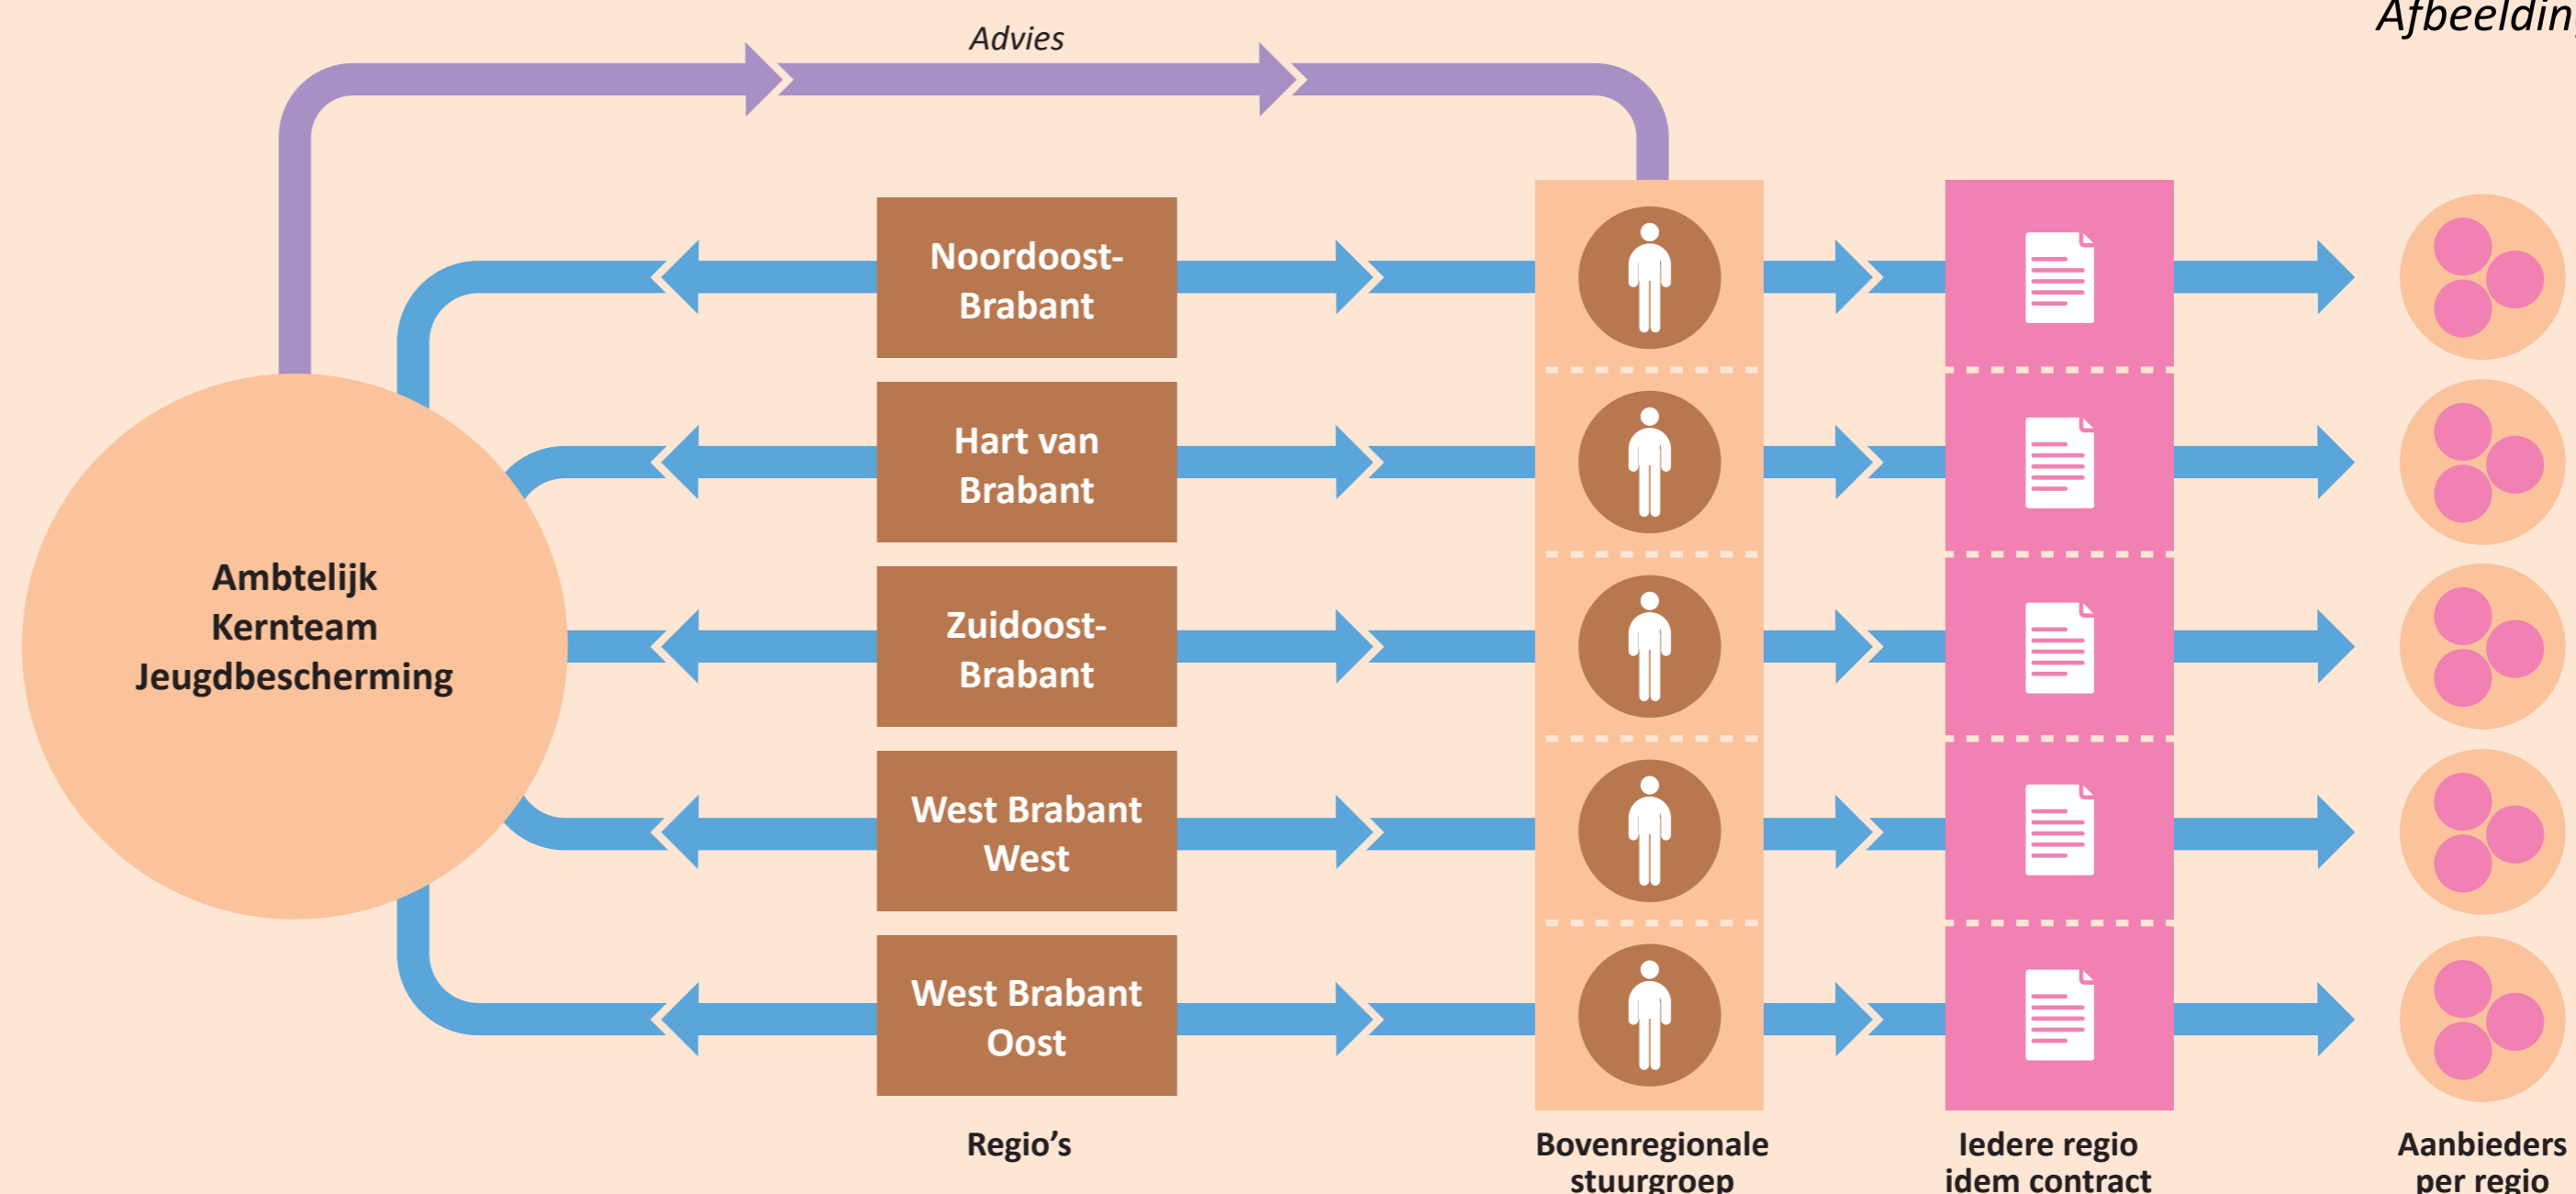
Afbeeldin

Advies

Ambtelijk Kernteam Jeugdbescherming

Noordoost-Brabant

Hart van Brabant

Zuidoost-Brabant

West Brabant West

West Brabant Oost

Regio’s

Bovenregionale stuurgroep

Iedere regio idem contract

Aanbieders per regio